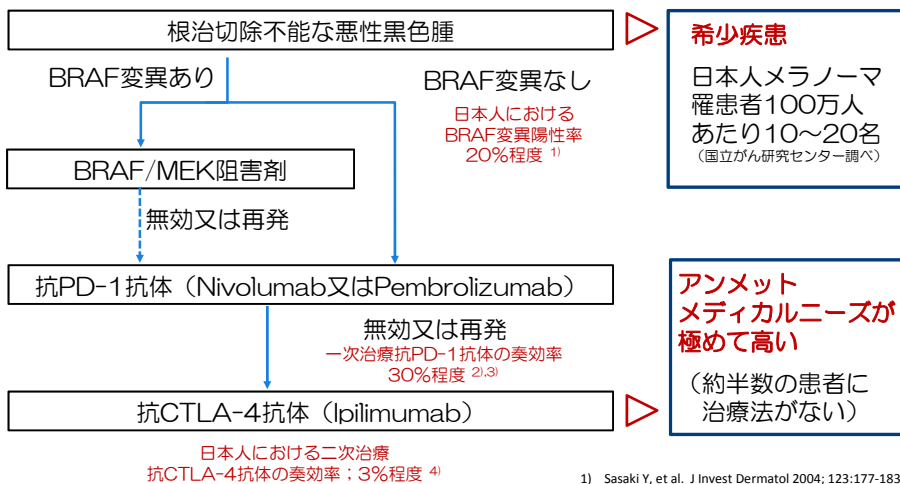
根治切除不能な悪性黒色腫

BRAF変異あり

BRAF変異なし

日本人における
BRAF変異陽性率
20%程度 $^{1)}$

希少疾患

日本人メラノーマ
罹患者100万人
あたり10～20名
（国立がん研究センター調べ）

BRAF/MEK阻害剤

無効又は再発

抗PD-1抗体（Nivolumab又はPembrolizumab）

無効又は再発
一次治療抗PD-1抗体の奏効率
30%程度 $^{2),3)}$

アンメット
メディカルニーズが
極めて高い

（約半数の患者に
治療法がない）

抗CTLA-4抗体（Ipilimumab）

日本人における二次治療
抗CTLA-4抗体の奏効率；3%程度 $^{4)}$

1) Sasaki Y, et al. J Invest Dermatol 2004; 123:177-183